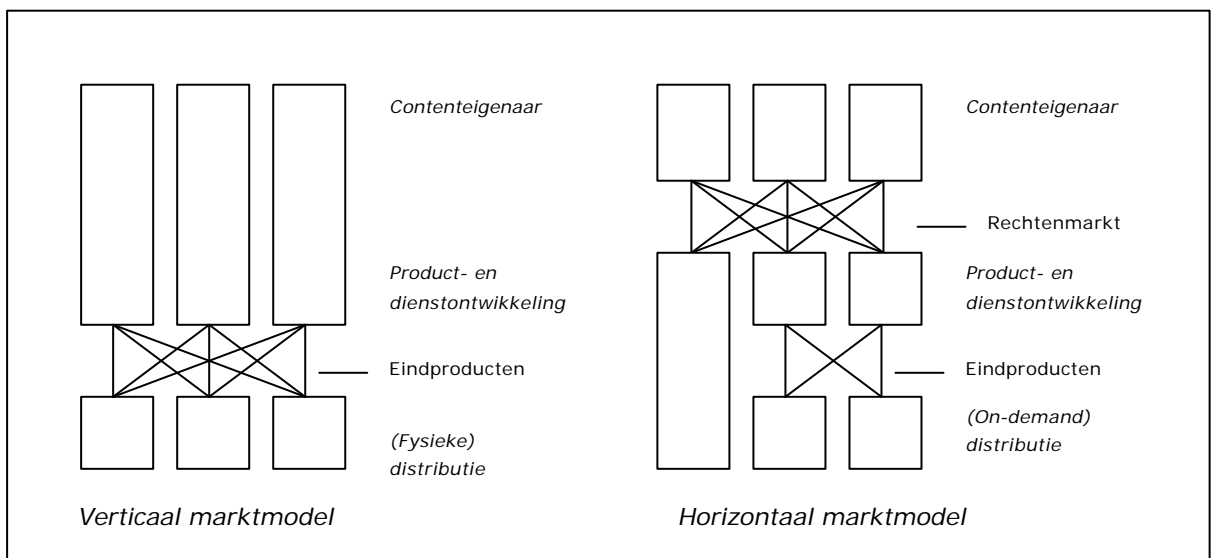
Contenteigenaar

Product- en dienstontwikkeling

Eindproducten

(Fysieke) distributie

Verticaal marktmodel

Contenteigenaar

Rechtenmarkt

Product- en dienstontwikkeling

Eindproducten

(On-demand) distributie

Horizontaal marktmodel